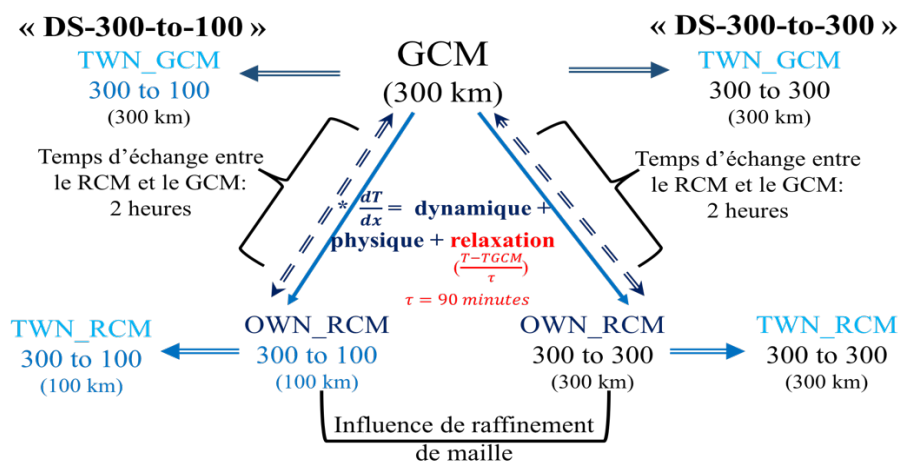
« DS-300-to-100 »

GCM
(300 km)

« DS-300-to-300 »

TWN_GCM
300 to 100
(300 km)

TWN_GCM
300 to 300
(300 km)

Temps d'échange entre le RCM et le GCM: 2 heures

$* \frac{dT}{dx} =$ dynamique + physique + relaxation
$(\frac{T-TGCM}{\tau})$
$\tau = 90\ minutes$

Temps d'échange entre le RCM et le GCM: 2 heures

TWN_RCM
300 to 100
(100 km)

OWN_RCM
300 to 100
(100 km)

OWN_RCM
300 to 300
(300 km)

TWN_RCM
300 to 300
(300 km)

Influence de raffinement de maille